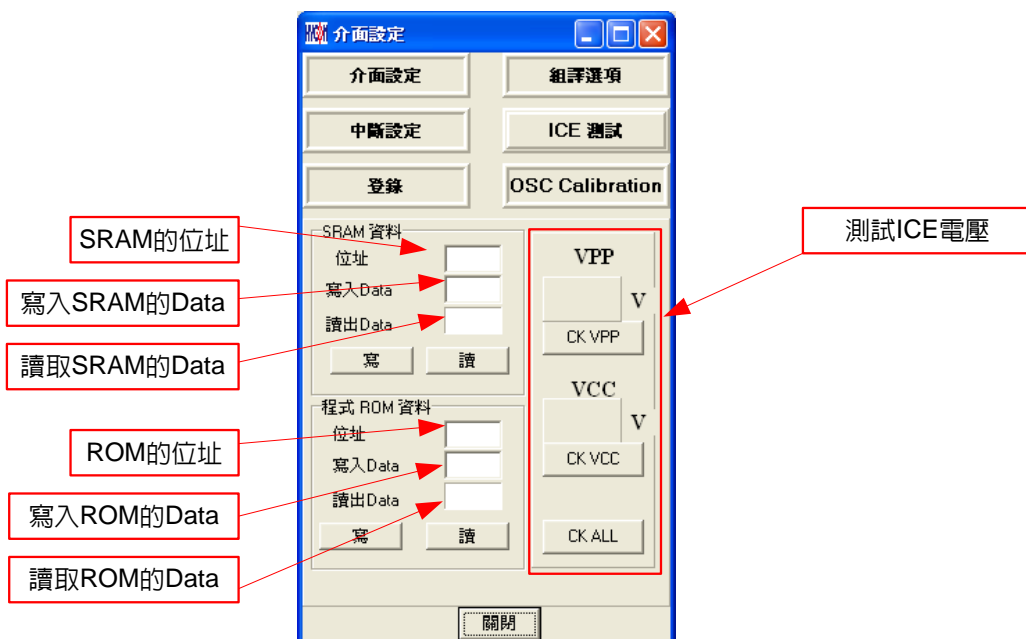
介面設定

介面設定

組譯選項

中斷設定

ICE 測試

登錄

OSC Calibration

SRAM 資料

位址

寫入Data

讀出Data

寫

讀

程式 ROM 資料

位址

寫入Data

讀出Data

寫

讀

VPP

V

CK VPP

VCC

V

CK VCC

CK ALL

關閉

SRAM的位址

寫入SRAM的Data

讀取SRAM的Data

ROM的位址

寫入ROM的Data

讀取ROM的Data

測試ICE電壓